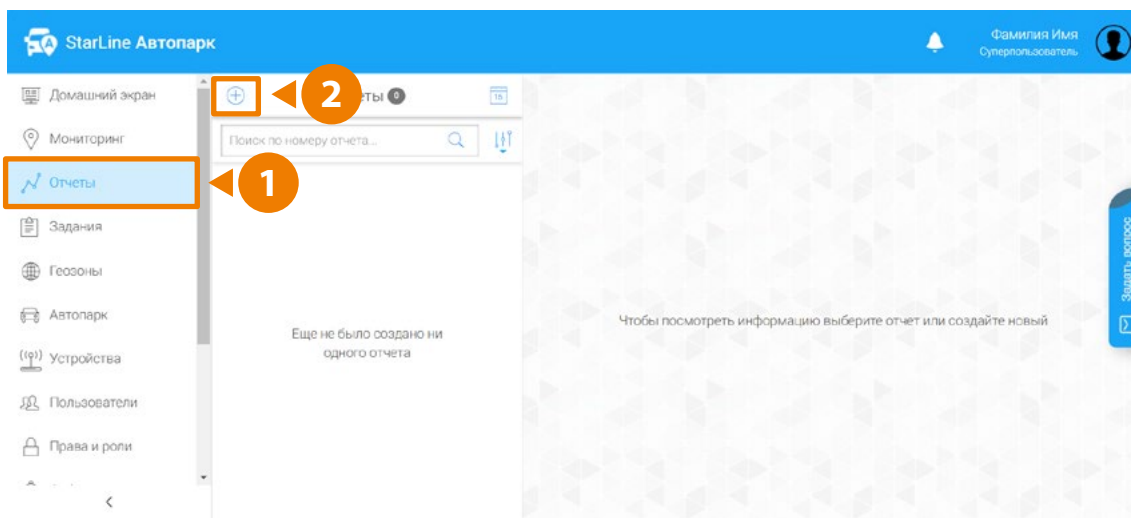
StarLine Автопарк

Фамилия Имя
Суперпользователь

Домашний экран
Мониторинг
Отчеты
Задания
Геозоны
Автопарк
Устройства
Пользователи
Права и роли

<

2
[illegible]ты 0
16

Поиск по номеру отчета...

1

Еще не было создано ни одного отчета

Чтобы посмотреть информацию выберите отчет или создайте новый

Задать вопрос